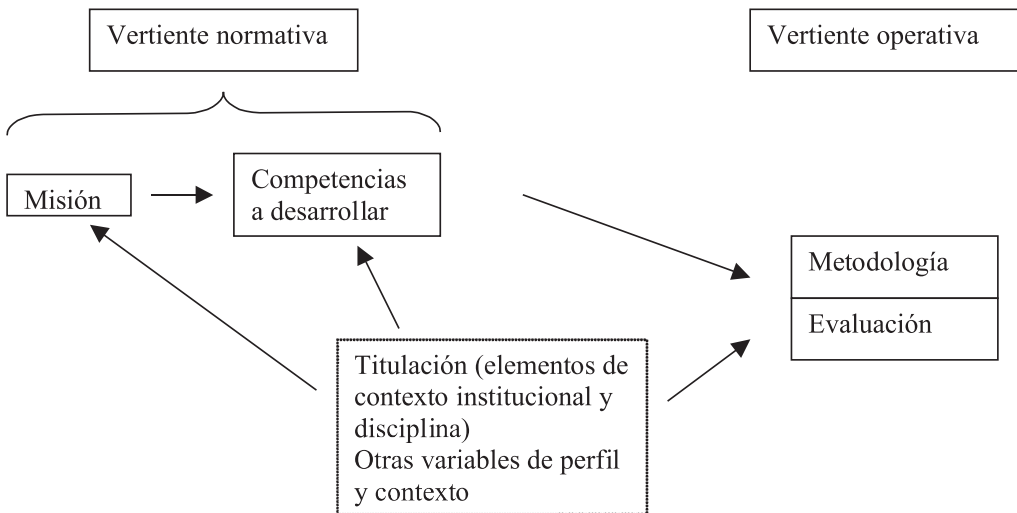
Vertiente normativa

Vertiente operativa

Misión

Competencias a desarrollar

Metodología

Evaluación

Titulación (elementos de contexto institucional y disciplina)
Otras variables de perfil y contexto